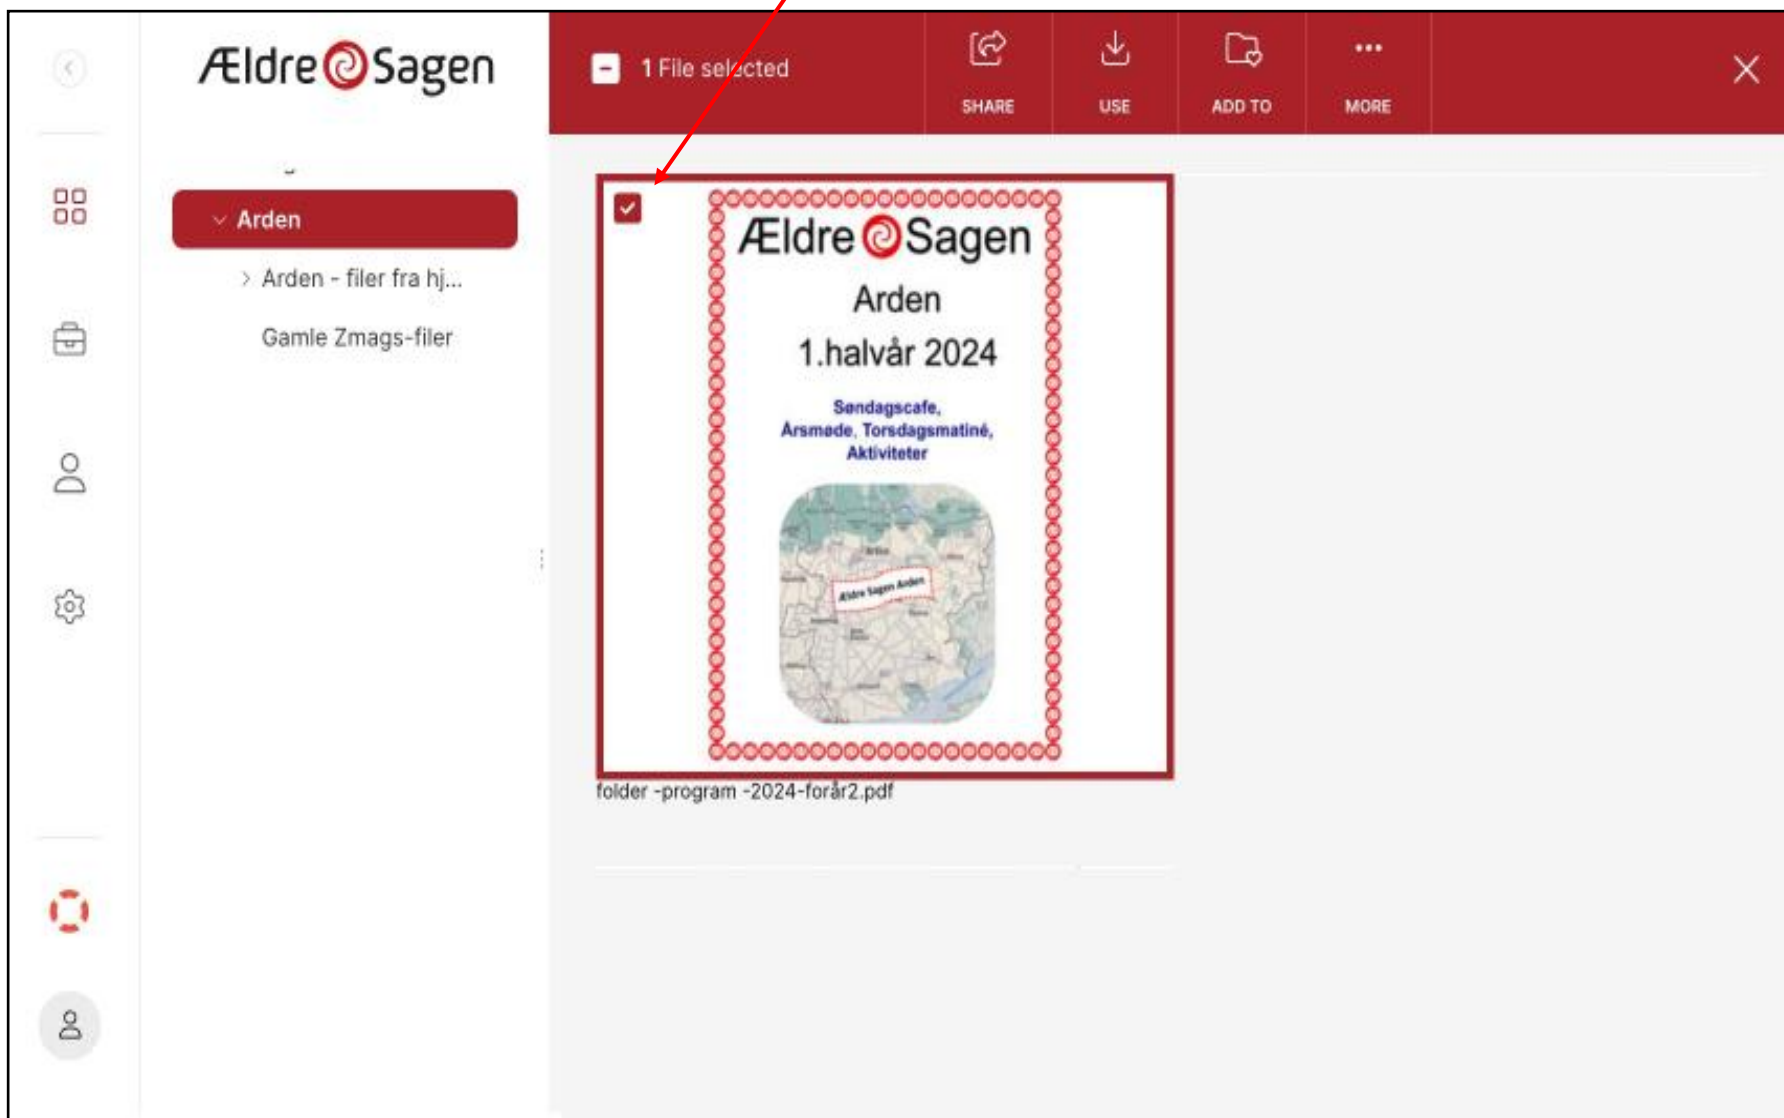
Ældre Sagen

1 File selected

SHARE

USE

ADD TO

MORE

Arden

Arden - filer fra hj...

Gamle Zmags-filer

Ældre Sagen

Arden

1.halvår 2024

Søndagscafe, Årsmøde, Torsdagsmatiné, Aktiviteter

Ældre Sagen Arden

folder -program -2024-forår2.pdf